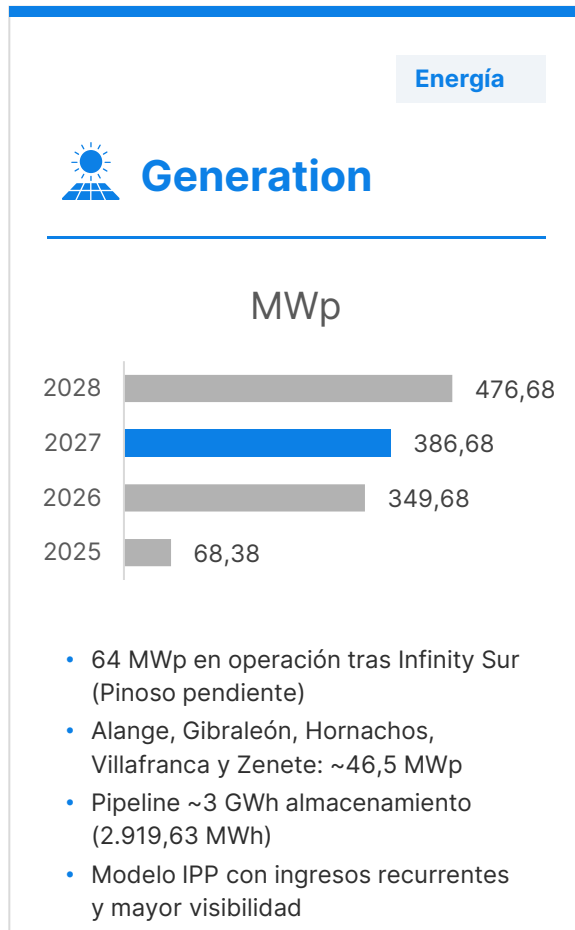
Energía

Generation

MWp

| | |
|---|---|
| 2028 | 476,68 |
| 2027 | 386,68 |
| 2026 | 349,68 |
| 2025 | 68,38 |

• 64 MWp en operación tras Infinity Sur (Pinoso pendiente)
• Alange, Gibraleón, Hornachos, Villafranca y Zenete: ~46,5 MWp
• Pipeline ~3 GWh almacenamiento (2.919,63 MWh)
• Modelo IPP con ingresos recurrentes y mayor visibilidad